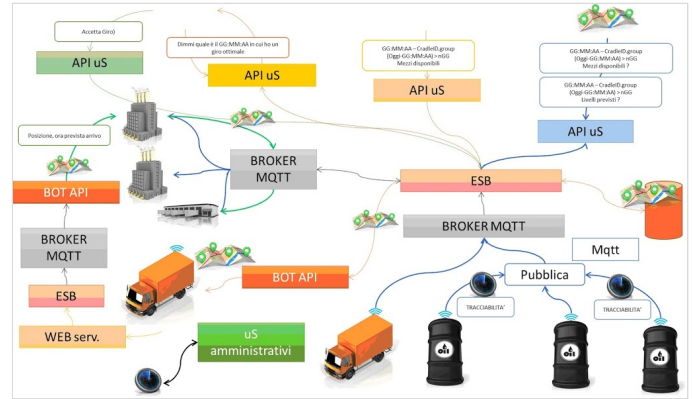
Accetta Giro

API uS

Dimmi quale è il GG:MM:AA in cui ho un giro ottimale

API uS

GG:MM:AA – CradleID.group
(Oggi-GG:MM:AA) >nGG
Mezzi disponibili

API uS

GG:MM:AA – CradleID.group
(Oggi-GG:MM:AA) >nGG
Mezzi disponibili ?

GG:MM:AA – CradleID.group
(Oggi-GG:MM:AA) >nGG
Livelli previsti ?

API uS

Posizione, ora prevista arrivo

BOT API

BROKER MQTT

ESB

BROKER MQTT

ESB

BROKER MQTT

Mqtt

BOT API

Pubblica

TRACCIABILITA'

TRACCIABILITA'

WEB serv.

uS amministrativi